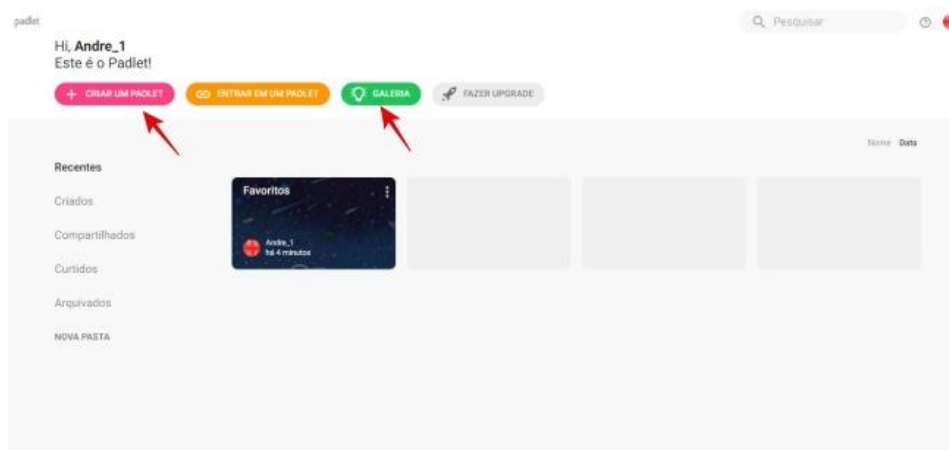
padlet

Q Pesquisar

Hi, **Andre_1**
Este é o Padlet!

+ CRIAR UM PADLET
ENTRAR EM UM PADLET
GALERIA
FAZER UPGRADE

Nome Data

Recentes

Criados

Compartilhados

Curtidos

Arquivados

NOVA PASTA

Favoritos

Andre_1
há 4 minutos